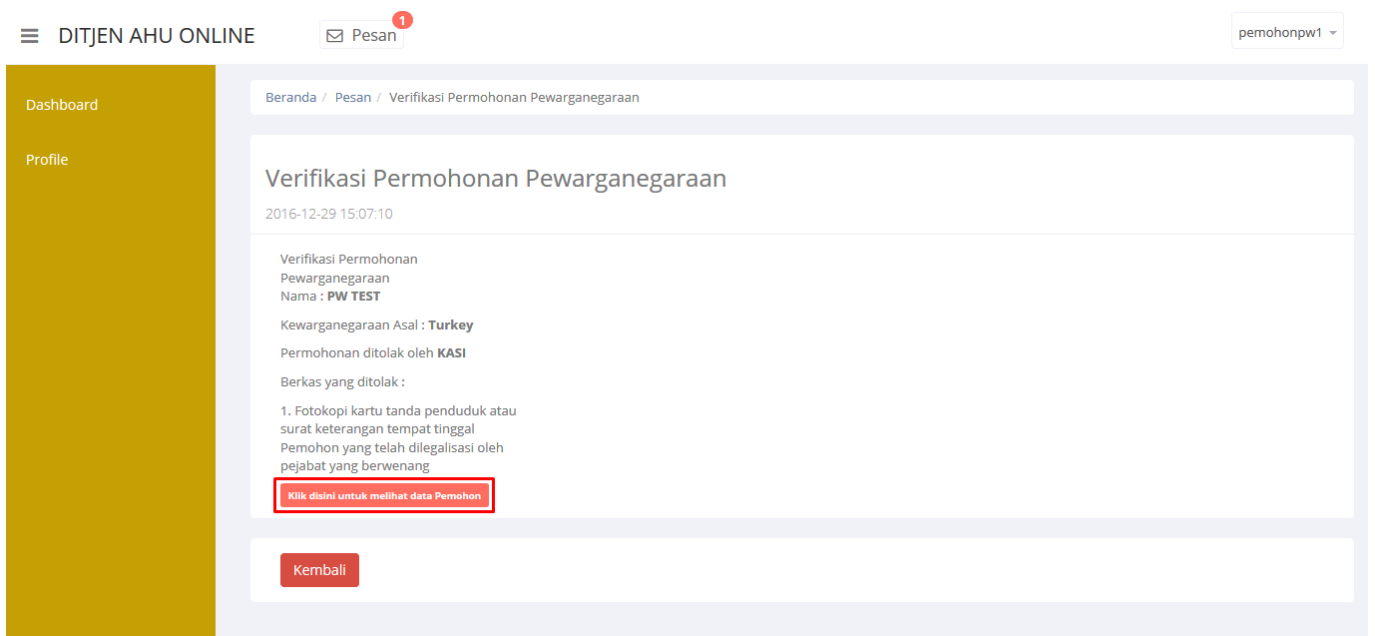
DITJEN AHU ONLINE

Pesan 1

pemohonpw1

Dashboard

Profile

Beranda / Pesan / Verifikasi Permohonan Pewarganegaraan

Verifikasi Permohonan Pewarganegaraan

2016-12-29 15:07:10

Verifikasi Permohonan Pewarganegaraan
Nama : PW TEST

Kewarganegaraan Asal : Turkey

Permohonan ditolak oleh KASI

Berkas yang ditolak :

1. Fotokopi kartu tanda penduduk atau surat keterangan tempat tinggal Pemohon yang telah dilegalisasi oleh pejabat yang berwenang

Klik disini untuk melihat data Pemohon

Kembali